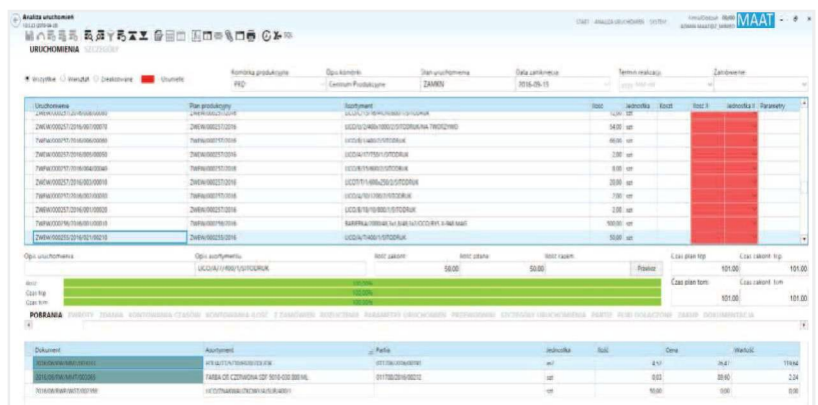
Analiza uruchomień

URUCHOMIENIA SZCZEGÓŁY

START ANALIZA URUCHOMIEŃ SYSTEM

MAAT

Wszystkie Hierarchia Zlecenia Gotowe Uruchomione

Komórka produkcyjna
PRD

Opis komórki
Centrum Produkcyjne

Stan uruchomienia
ZAMKN

Data zakończenia
2016-09-15

Termin realizacji

Zamówienie

| Uruchomienie | Plan produkcyjny | Asortyment | Ilość | Jednostka | Koszt | Ilość II | Jednostka II | Parametry |
|---|---|---|---|---|---|---|---|---|
| ZWEW/000257/2016/00000 | ZWEW/000257/2016 | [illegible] | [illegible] | szt | | | | |
| ZWEW/000257/2016/000070 | ZWEW/000257/2016 | UCO/3/2400/1000/2/STODRUK/NA TRODZYNO | 54.00 | szt | | | | |
| ZWEW/000257/2016/000080 | ZWEW/000257/2016 | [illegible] | 48.00 | szt | | | | |
| ZWEW/000257/2016/000090 | ZWEW/000257/2016 | UCO/4/177/50/1/STODRUK | 2.00 | szt | | | | |
| ZWEW/000257/2016/000040 | ZWEW/000257/2016 | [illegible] | 8.00 | szt | | | | |
| ZWEW/000257/2016/000010 | ZWEW/000257/2016 | UCO/7/1/600/250/2/STODRUK | 20.00 | szt | | | | |
| ZWEW/000257/2016/000020 | ZWEW/000257/2016 | UCO/4/1011/00/1/STODRUK | 7.00 | szt | | | | |
| ZWEW/000257/2016/000030 | ZWEW/000257/2016 | UCO/8/1810/800/1/STODRUK | 2.00 | szt | | | | |
| ZWEW/000256/2016/000010 | ZWEW/000256/2016 | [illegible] | 100.00 | szt | | | | |
| ZWEW/000255/2016/000010 | ZWEW/000255/2016 | UCO/A/1/400/1/STODRUK | 50.00 | szt | | | | |

Opis uruchomienia

Opis asortymentu
UCO/A/1/400/1/STODRUK

Ilość zakoń
50.00

Ilość zdana
50.00

Ilość razem

Przelicz

Czas plan tpp
101.00

Czas zakoń. tpp
101.00

Czas plan tcm
101.00

Czas zakoń. tcm
101.00

Ilość
Czas tpp
Czas tcm

100.00%
100.00%
100.00%

POBRANIA ZWROTY ZDANIA KONTROLA CZASÓW KONTROLA KOSZT Z ZAMÓWIENIA WIDEŁKI PARAMETRY URUCHOMIENIA PRZEWODNIKI STATYSTYKI URUCHOMIENIA PARTIE PLIKI DOŁĄCZONE ZAKUP DOKUMENTACJA

| Dokument | Asortyment | Partia | Jednostka | Ilość | Cena | Wartość |
|---|---|---|---|---|---|---|
| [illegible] | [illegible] | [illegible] | m2 | 4.12 | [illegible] | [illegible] |
| 2016/09/RW/MAT/00003 | FARBA DO CZONKOW DZF 5010-000 000 ML | 01/TB/2016/00212 | szt | 0.02 | 88.60 | 2.24 |
| 2016/09/RW/MAT/00199 | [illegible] | | szt | 50.00 | 0.00 | 0.00 |